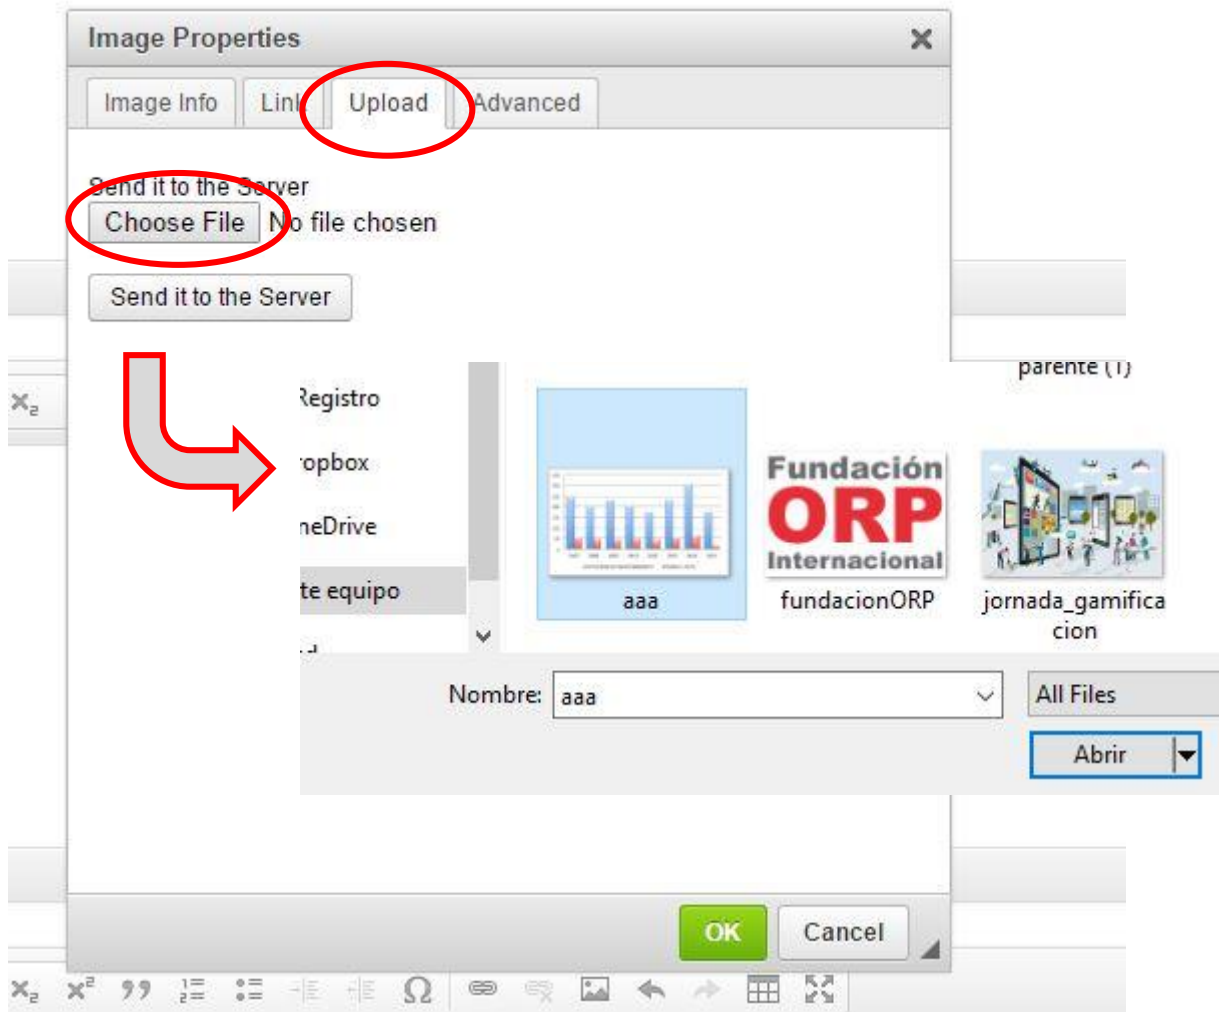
Image Properties

Image Info | Link | Upload | Advanced

Send it to the Server
Choose File No file chosen

Send it to the Server

parente (1)

Registro
ropbox
neDrive
te equipo

aaa
Fundación ORP Internacional
fundacionORP
jornada_gamificacion

Nombre: aaa
All Files
Abrir

OK Cancel